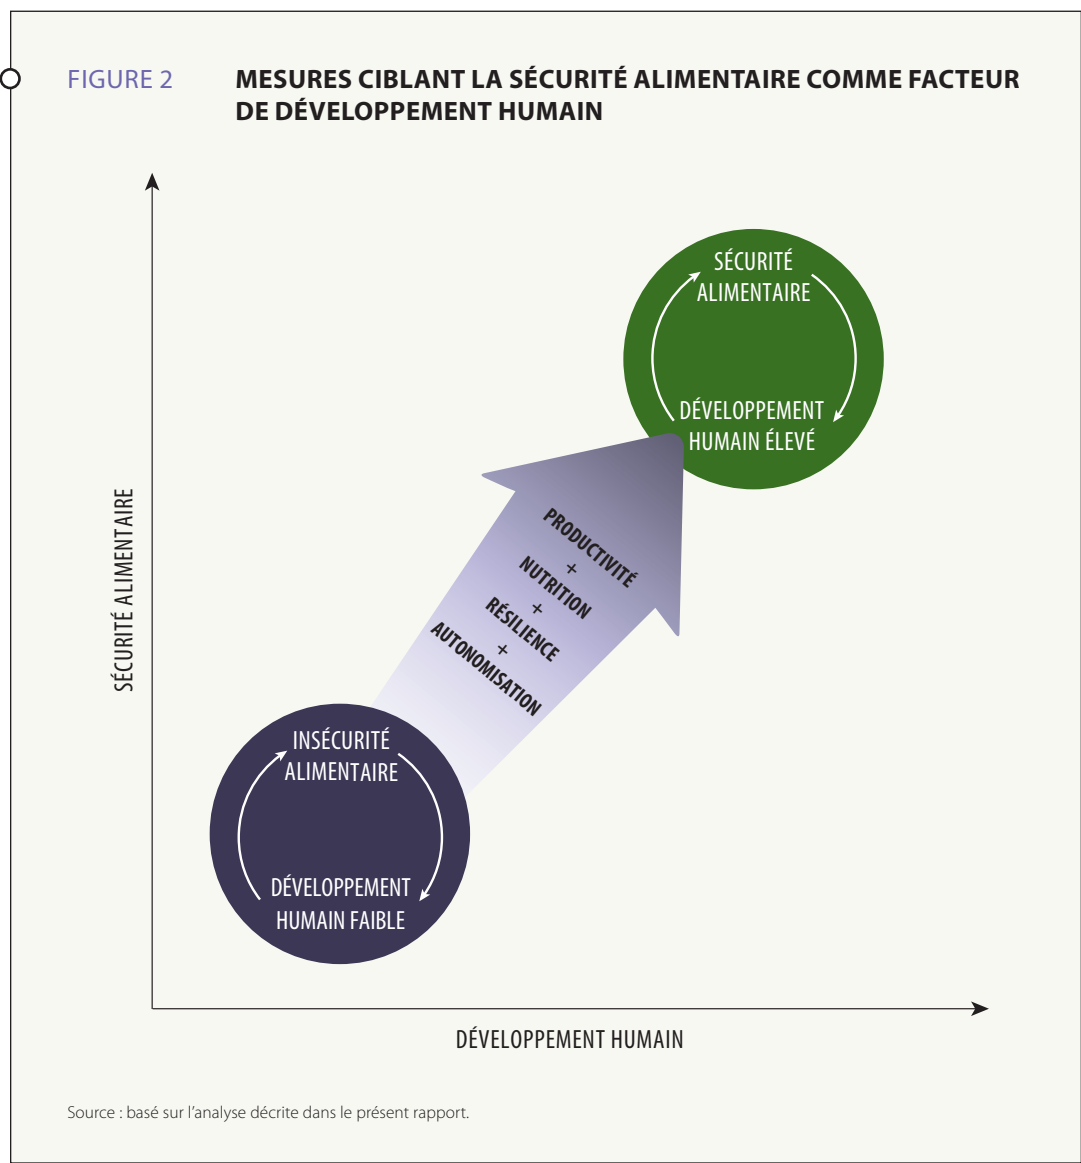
FIGURE 2 MESURES CIBLANT LA SÉCURITÉ ALIMENTAIRE COMME FACTEUR DE DÉVELOPPEMENT HUMAIN

SÉCURITÉ ALIMENTAIRE

SÉCURITÉ ALIMENTAIRE

DÉVELOPPEMENT HUMAIN ÉLEVÉ

PRODUCTIVITÉ
+
NUTRITION
+
RÉSILIENCE
+
AUTONOMISATION

INSÉCURITÉ ALIMENTAIRE

DÉVELOPPEMENT HUMAIN FAIBLE

DÉVELOPPEMENT HUMAIN

Source : basé sur l'analyse décrite dans le présent rapport.